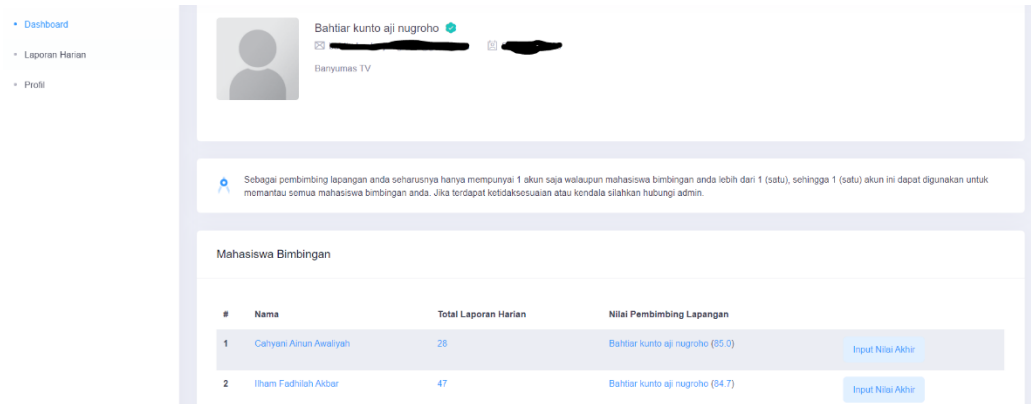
Dashboard
Laporan Harian
Profil

Bahtiar kunto aji nugroho

Banyumas TV

Sebagai pembimbing lapangan anda seharusnya hanya mempunyai 1 akun saja walaupun mahasiswa bimbingan anda lebih dari 1 (satu), sehingga 1 (satu) akun ini dapat digunakan untuk memantau semua mahasiswa bimbingan anda. Jika terdapat ketidaksesuaian atau kendala silahkan hubungi admin.

Mahasiswa Bimbingan

| # | Nama | Total Laporan Harian | Nilai Pembimbing Lapangan | |
|---|---|---|---|---|
| 1 | Cahyani Ainun Awaliyah | 28 | Bahtiar kunto aji nugroho (85.0) | Input Nilai Akhir |
| 2 | Ilham Fadhilah Akbar | 47 | Bahtiar kunto aji nugroho (84.7) | Input Nilai Akhir |